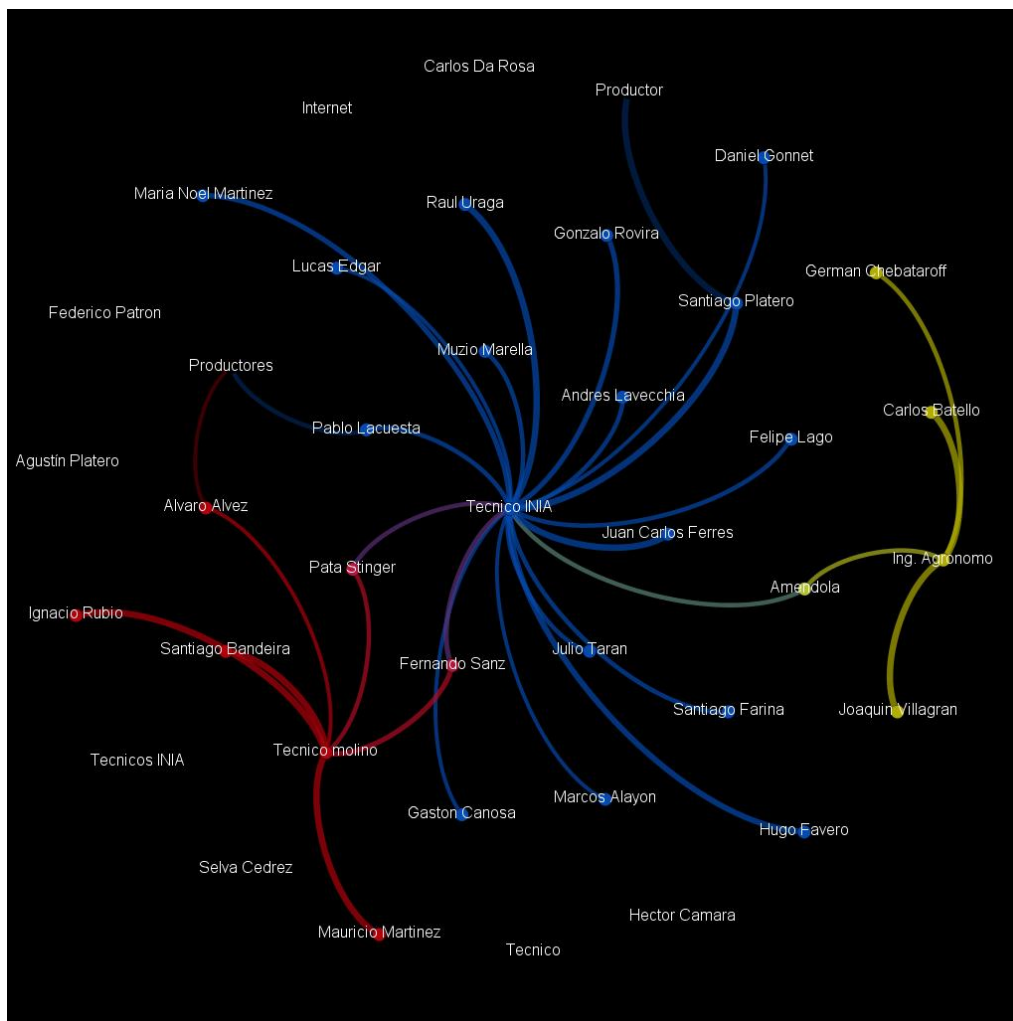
Carlos Da Rosa

Internet

Productor

Daniel Gonnet

Maria Noel Martinez

Raul Uraga

Gonzalo Rovira

Lucas Edgar

German Chebataroff

Santiago Platero

Federico Patron

Muzio Marella

Productores

Andres Lavecchia

Carlos Batello

Pablo Lacuesta

Felipe Lago

Agustin Platero

Alvaro Alvez

Tecnico INIA

Juan Carlos Ferres

Pata Stinger

Ing. Agronomo

Amendola

Ignacio Rubio

Santiago Bandeira

Fernando Sanz

Julio Taran

Santiago Farina

Joaquin Villagran

Tecnico molino

Tecnicos INIA

Marcos Alayon

Gaston Canosa

Hugo Favero

Selva Cedrez

Hector Camara

Mauricio Martinez

Tecnico